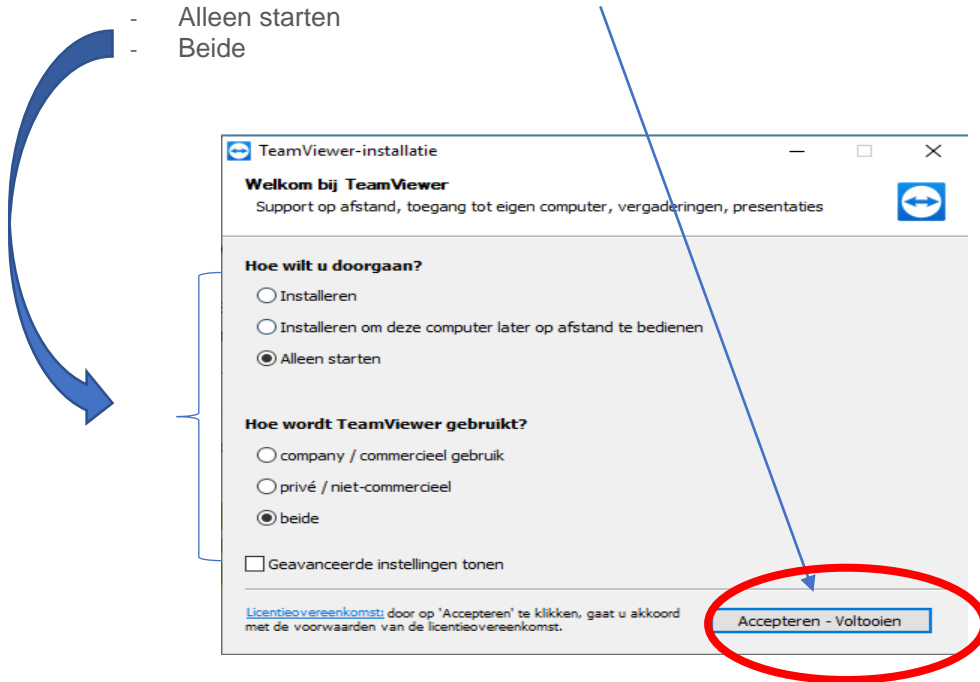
- Alleen starten
- Beide

TeamViewer-installatie

Welkom bij TeamViewer
Support op afstand, toegang tot eigen computer, vergaderingen, presentaties

Hoe wilt u doorgaan?
Installeren
Installeren om deze computer later op afstand te bedienen
Alleen starten

Hoe wordt TeamViewer gebruikt?
company / commercieel gebruik
privé / niet-commercieel
beide

Geavanceerde instellingen tonen

Licentieovereenkomst: door op 'Accepteren' te klikken, gaat u akkoord met de voorwaarden van de licentieovereenkomst.

Accepteren - Voltooien